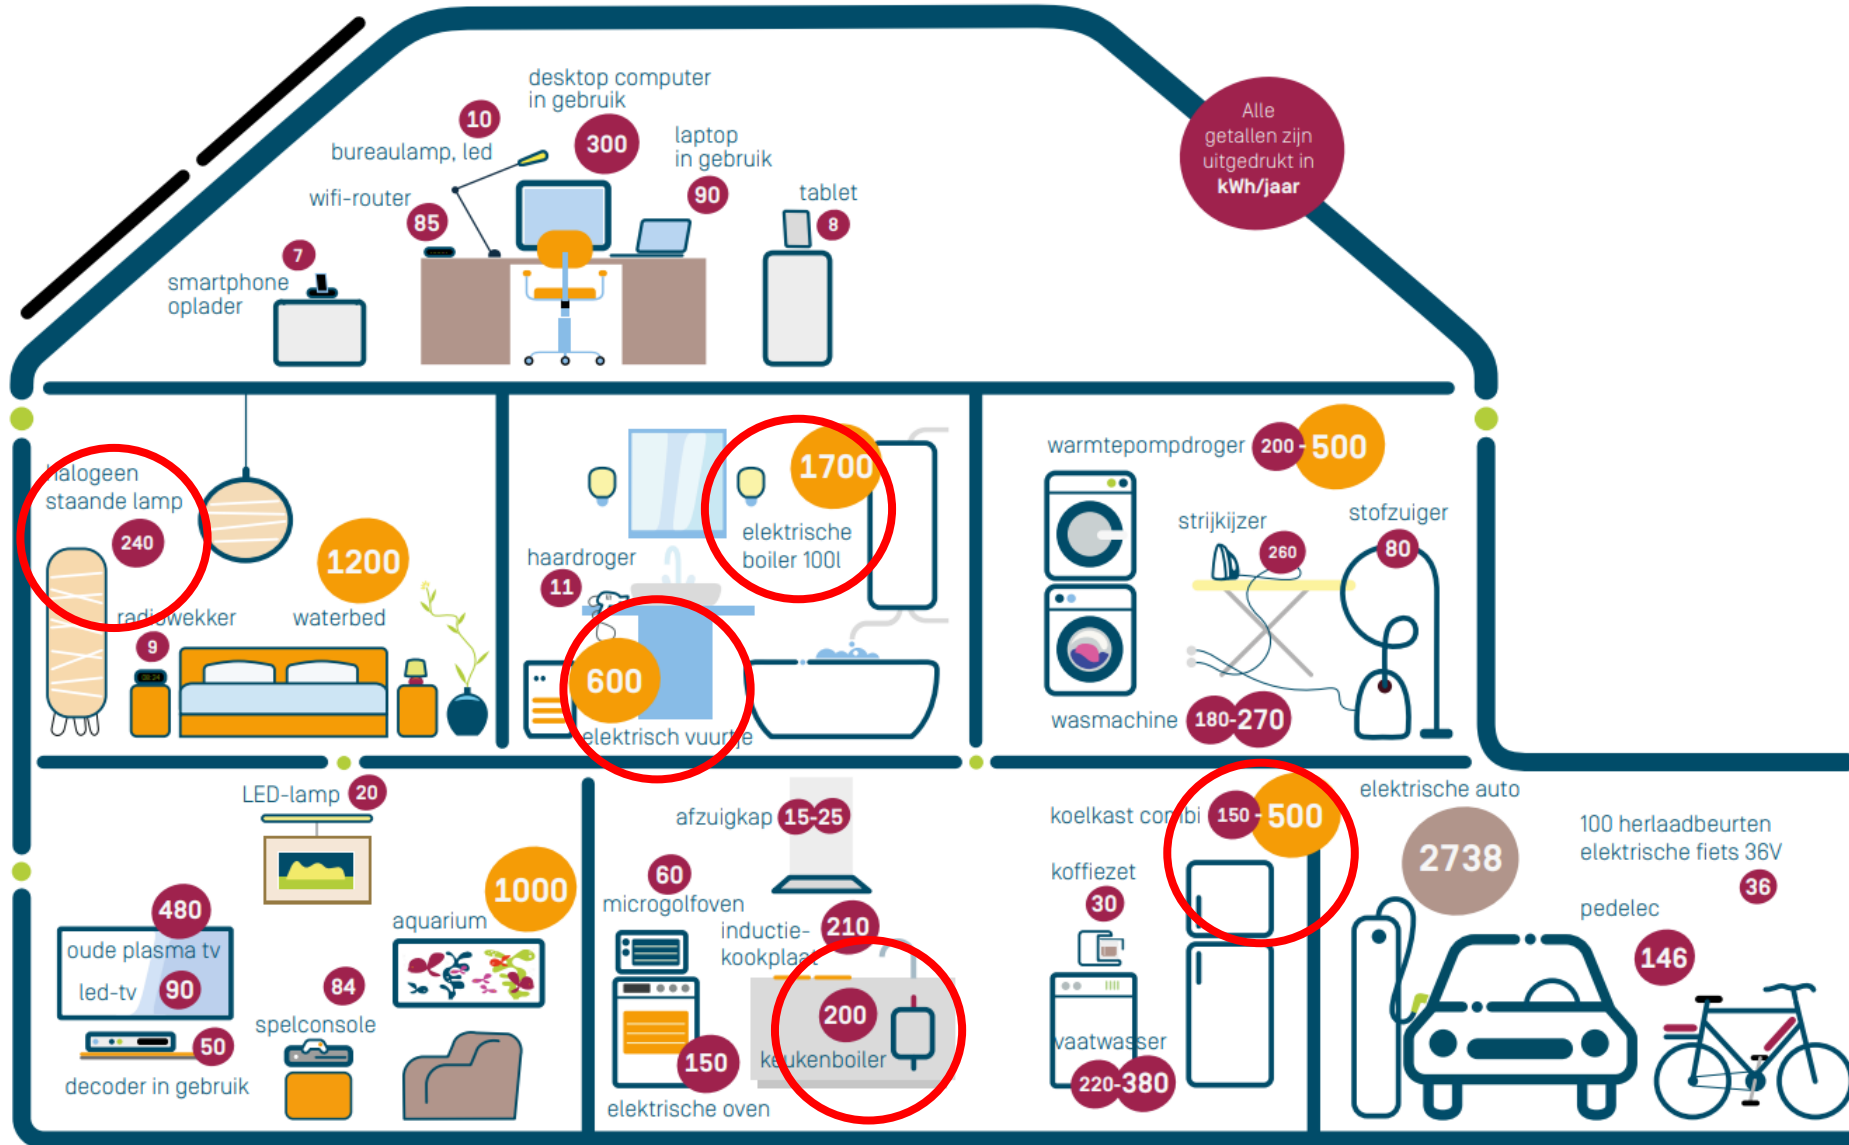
desktop computer in gebruik
300
10
bureaulamp, led
laptop in gebruik
90
wifi-router
85
tablet
8
7
smartphone oplader
Alle getallen zijn uitgedrukt in **kWh/jaar**

halogeen staande lamp
240
1200
waterbed
radiowekker
9
1700
elektrische boiler 100l
haardroger
11
600
elektrisch vuurtje
warmtepompdroger
200 - 500
strijkijzer
260
stofzuiger
80
wasmachine
180-270

LED-lamp
20
480
oude plasma tv
led-tv
90
50
decoder in gebruik
1000
aquarium
84
spelconsole
afzuigkap
15-25
60
microgolfoven
inductie-kookplaat
210
200
keukenboiler
150
elektrische oven
koelkast combi
150 - 500
koffiezet
30
vaatwasser
220-380
elektrische auto
2738
100 herlaadbeurten elektrische fiets 36V
36
pedelec
146